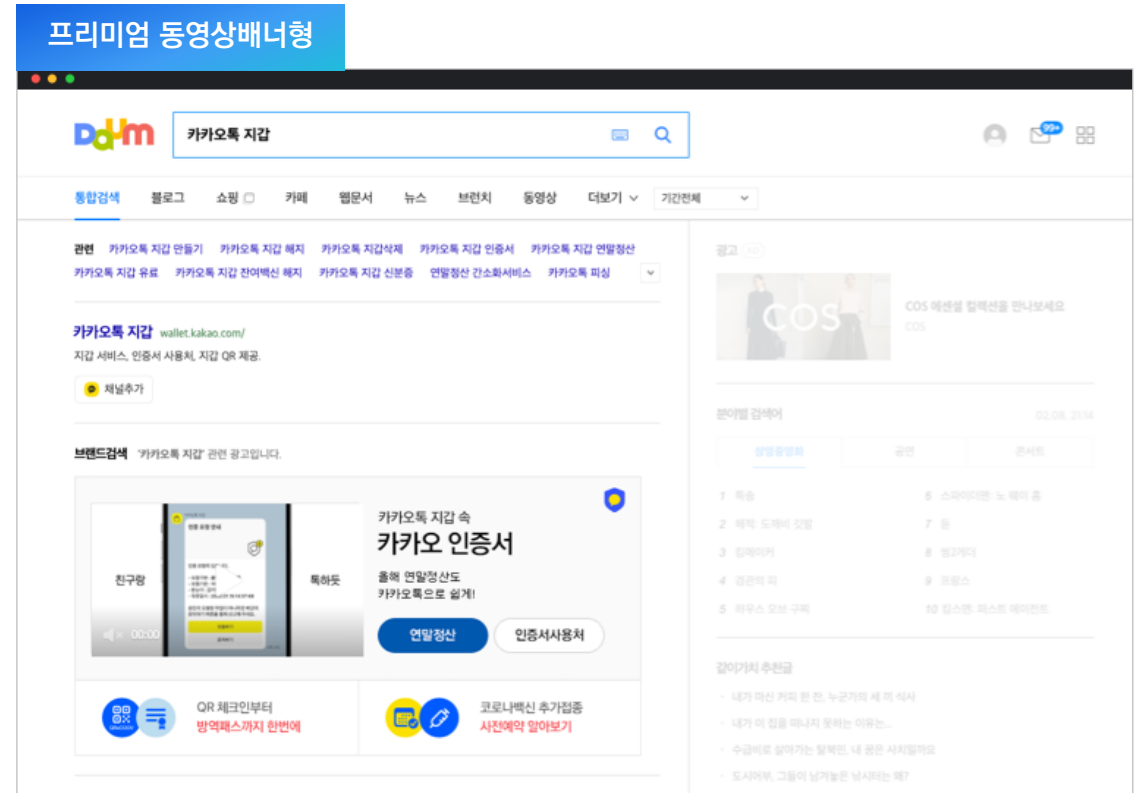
프리미엄 동영상배너형

Daum

카카오톡 지갑

99+

통합검색 블로그 쇼핑 카페 웹문서 뉴스 브런치 동영상 더보기 기간전체

관련 카카오톡 지갑 만들기 카카오톡 지갑 해지 카카오톡 지갑삭제 카카오톡 지갑 인증서 카카오톡 지갑 연말정산 카카오톡 지갑 유료 카카오톡 지갑 잔여백신 해지 카카오톡 지갑 신분증 연말정산 간소화서비스 카카오톡 피싱

카카오톡 지갑 wallet.kakao.com/
지갑 서비스, 인증서 사용처, 지갑 QR 제공.

채널추가

브랜드검색 "카카오톡 지갑" 관련 광고입니다.

친구랑 톡하듯 00:00

카카오톡 지갑 속
카카오 인증서
올해 연말정산도
카카오톡으로 쉽게!

연말정산 인증서사용처

QR 체크인부터
방역패스까지 한번에

코로나백신 추가접종
사전예약 알아보기

광고

COS
COS 에센셜 컬렉션을 만나보세요
COS

분야별 검색어 02.08. 21:14

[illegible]

1 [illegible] 6 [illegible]
2 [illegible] 7 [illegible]
3 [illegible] 8 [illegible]
4 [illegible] 9 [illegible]
5 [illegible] 10 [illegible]

같이가치 추천글

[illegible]